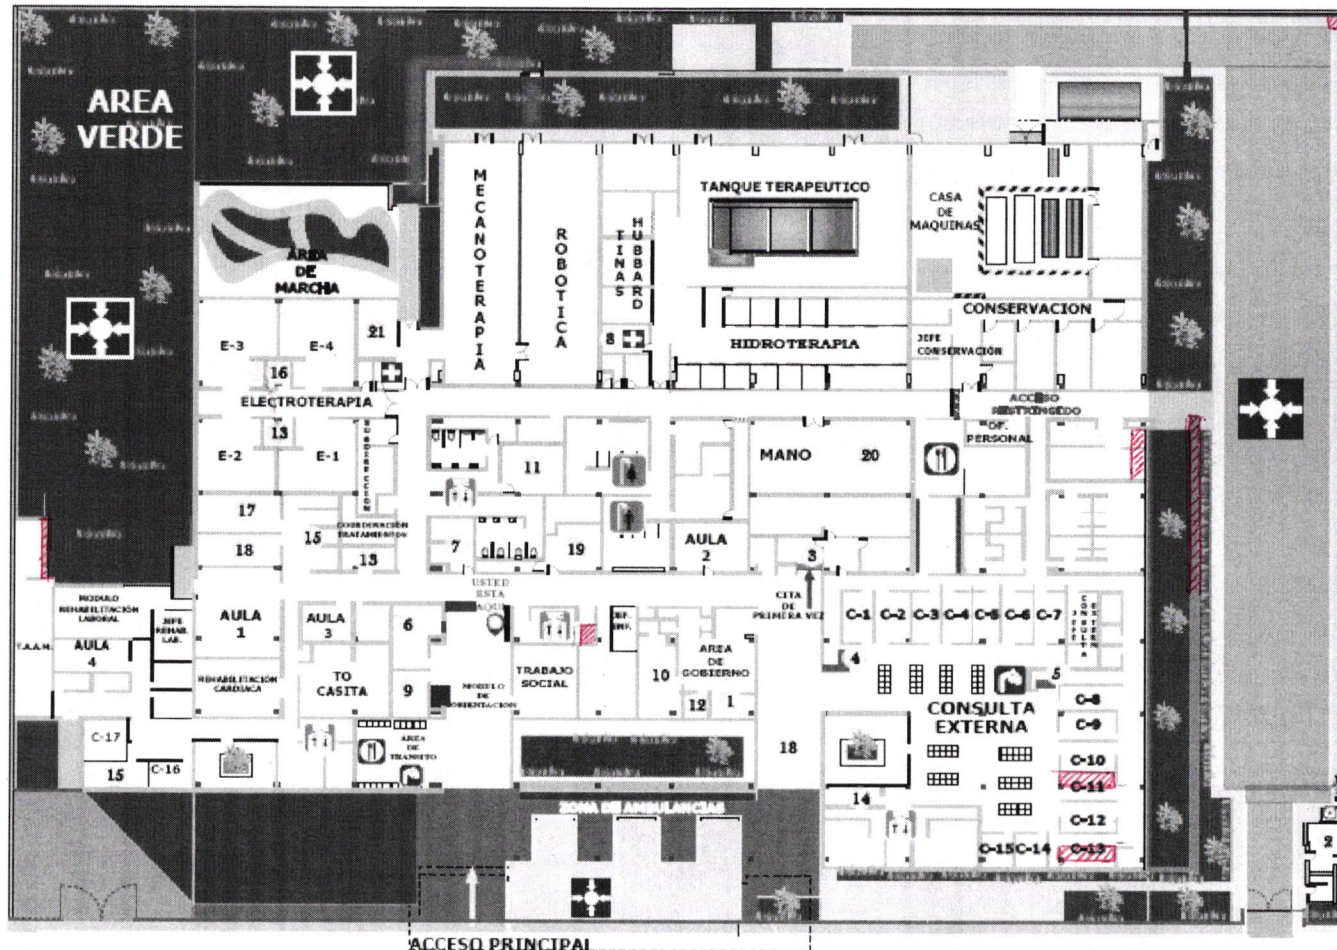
AREA VERDE

MECANOTERAPIA

ROBOTICA

TINAS HUBBARD

TANQUE TERAPEUTICO

CASA DE MAQUINAS

AREA DE MARCHA

21

E-3

E-4

8

CONSERVACION

JEFE CONSERVACION

HIDROTERAPIA

16

ELECTROTERAPIA

ACCESO RESTRINGIDO

OF. PERSONAL

13

E-2

E-1

SUBDIRECCION

11

MANO

20

17

COORDINACION TRATAMIENTOS

15

18

13

7

19

AULA 2

3

USTED ESTA AQUI

CITA DE PRIMERA VEZ

MODULO REHABILITACION LABORAL

JEFE REHAB. LAB.

AULA 1

AULA 3

6

JEFE ENF.

C-1 C-2 C-3 C-4 C-5 C-6 C-7

JEFE CONSULTA EXTERNA

T.A.A.M.

AULA 4

REHABILITACION CARDIACA

TO CASITA

9

MODULO DE ORIENTACION

TRABAJO SOCIAL

10

AREA DE GOBIERNO

4

5

12

1

CONSULTA EXTERNA

C-8

C-9

C-17

AREA DE TRANSITO

18

C-10

15

C-16

C-11

ZONA DE AMBULANCIAS

14

C-12

C-15 C-14

C-13

2

ACCESO PRINCIPAL